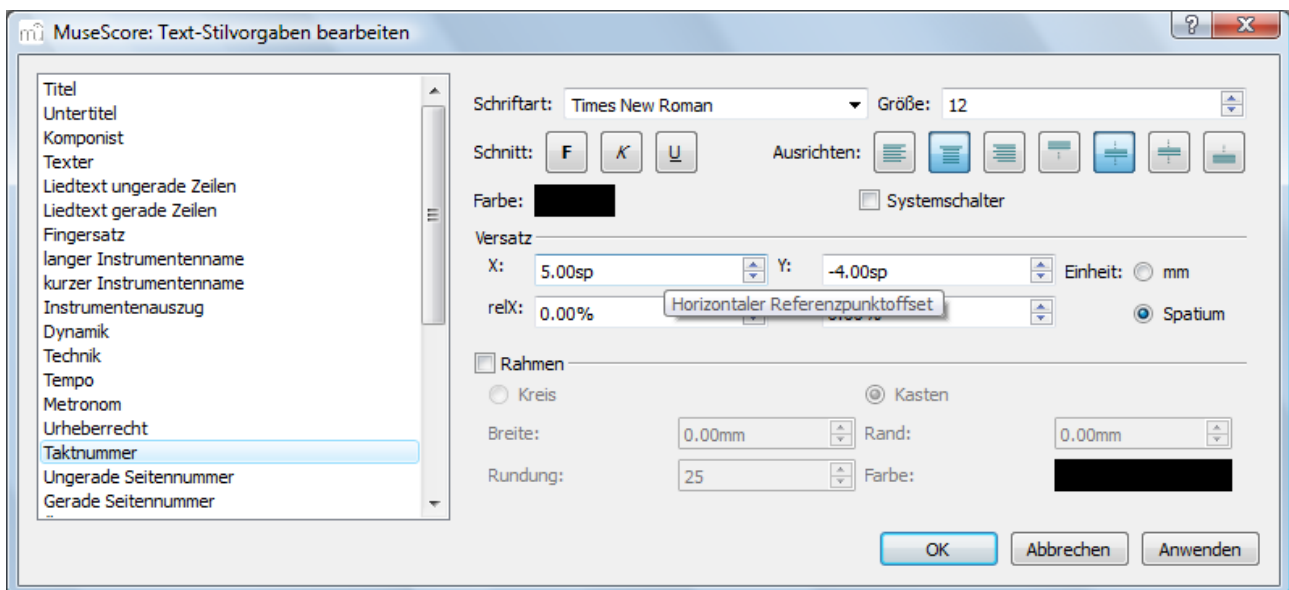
MuseScore: Text-Stilvorgaben bearbeiten

Titel
Untertitel
Komponist
Texter
Liedtext ungerade Zeilen
Liedtext gerade Zeilen
Fingersatz
langer Instrumentenname
kurzer Instrumentenname
Instrumentenauszug
Dynamik
Technik
Tempo
Metronom
Urheberrecht
Taktnummer
Ungerade Seitennummer
Gerade Seitennummer

Schriftart: Times New Roman
Größe: 12
Schnitt: F K U
Ausrichten:
Farbe:
Systemschalter
Versatz
X: 5.00sp
Y: -4.00sp
Einheit: mm
Horizontaler Referenzpunktoffset
relX: 0.00%
Spatium
Rahmen
Kreis
Kasten
Breite: 0.00mm
Rand: 0.00mm
Rundung: 25
Farbe:
OK
Abbrechen
Anwenden